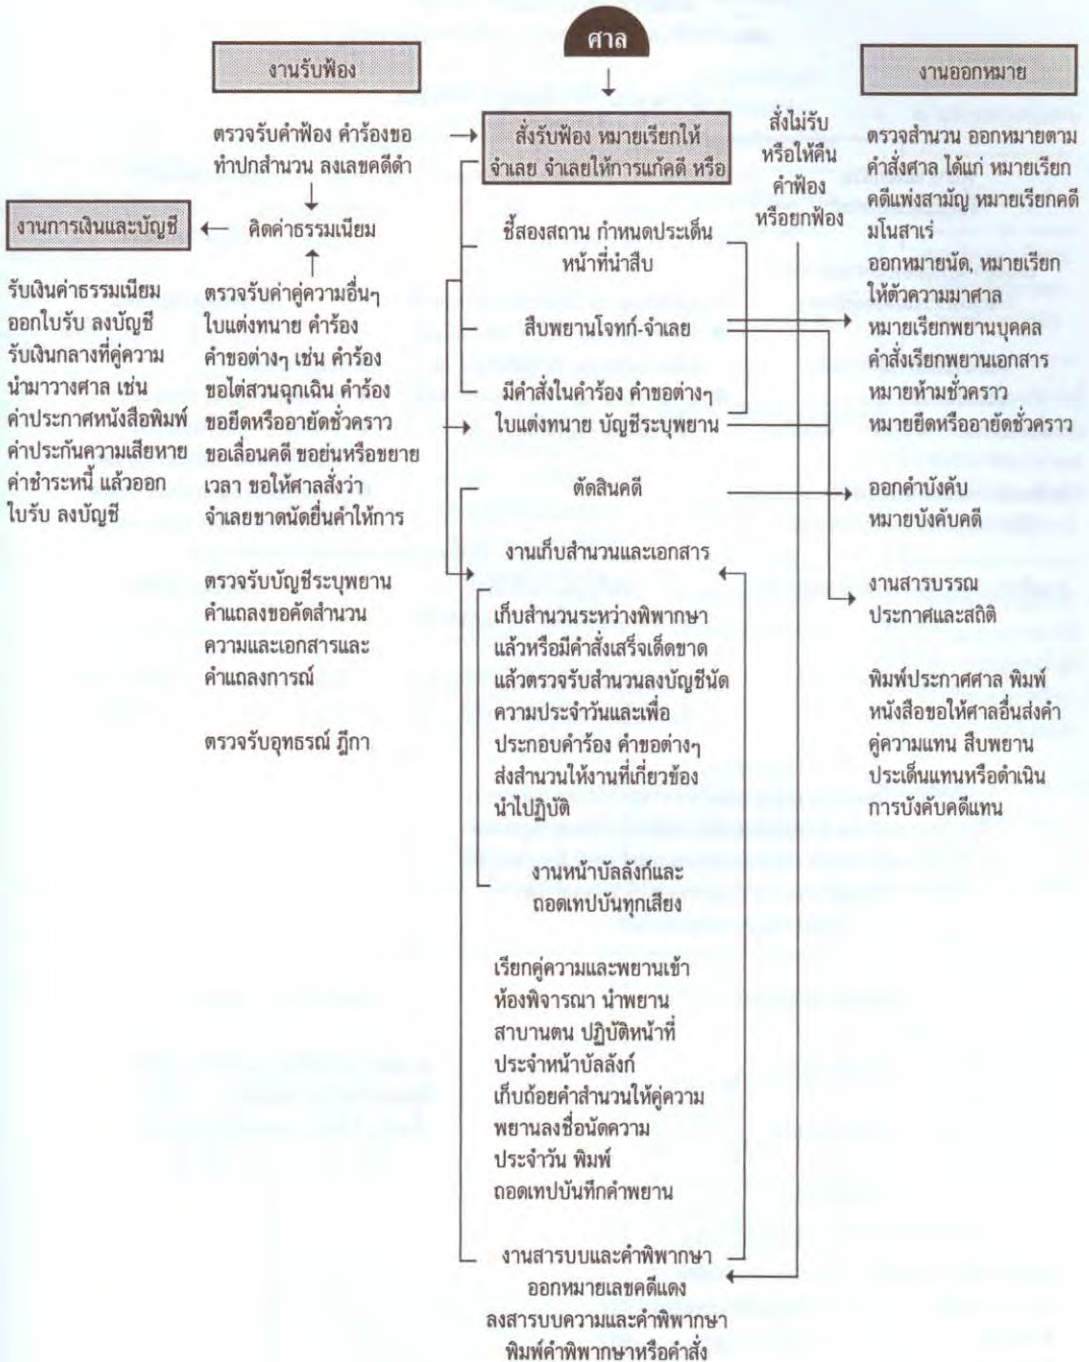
ศาล

งานรับฟ้อง

ตรวจรับคำฟ้อง คำร้องขอ ทำปกสำนวน ลงเลขคดีดำ

คิดค่าธรรมเนียม

งานการเงินและบัญชี

รับเงินค่าธรรมเนียม ออกใบรับ ลงบัญชี รับเงินกลางที่คู่ความนำมาวางศาล เช่น ค่าประกาศหนังสือพิมพ์ ค่าประกันความเสียหาย ค่าชำระหนี้ แล้วออกใบรับ ลงบัญชี

ตรวจรับค่าคู่ความอื่นๆ ใบแต่งทนาย คำร้อง คำขอต่างๆ เช่น คำร้องขอไต่สวนฉุกเฉิน คำร้องขอยึดหรืออายัดชั่วคราว ขอเลื่อนคดี ขอย่นหรือขยายเวลา ขอให้ศาลสั่งว่าจำเลยขาดนัดยื่นคำให้การ

ตรวจรับบัญชีระบุพยาน คำแถลงขอคัดสำนวนความและเอกสารและคำแถลงการณ์

ตรวจรับอุทธรณ์ ฎีกา

สั่งรับฟ้อง หมายเรียกให้จำเลย จำเลยให้การแก้คดี หรือ

สั่งไม่รับหรือให้คืนคำฟ้องหรือยกฟ้อง

ชี้สองสถาน กำหนดประเด็นหน้าที่นำสืบ

สืบพยานโจทก์-จำเลย

มีคำสั่งในคำร้อง คำขอต่างๆ ใบแต่งทนาย บัญชีระบุพยาน

ตัดสินคดี

งานเก็บสำนวนและเอกสาร

เก็บสำนวนระหว่างพิพากษาแล้วหรือมีคำสั่งเสร็จเด็ดขาด แล้วตรวจรับสำนวนลงบัญชีนัดความประจำวันและเพื่อประกอบคำร้อง คำขอต่างๆ ส่งสำนวนให้งานที่เกี่ยวข้องนำไปปฏิบัติ

งานหน้าบัลลังก์และถอดเทปบันทุกเสียง

เรียกคู่ความและพยานเข้าห้องพิจารณา นำพยานสาบานตน ปฏิบัติหน้าที่ประจำหน้าบัลลังก์ เก็บถ้อยคำสำนวนให้คู่ความพยานลงชื่อนัดความประจำวัน พิมพ์ ถอดเทปบันทึกคำพยาน

งานสารบบและคำพิพากษา ออกหมายเลขคดีแดง ลงสารบบความและคำพิพากษา พิมพ์คำพิพากษาหรือคำสั่ง

งานออกหมาย

ตรวจสำนวน ออกหมายตามคำสั่งศาล ได้แก่ หมายเรียกคดีแพ่งสามัญ หมายเรียกคดีมโนสาเร่ ออกหมายนัด, หมายเรียกให้ตัวความมาศาล หมายเรียกพยานบุคคล คำสั่งเรียกพยานเอกสาร หมายห้ามชั่วคราว หมายยึดหรืออายัดชั่วคราว

ออกคำบังคับ หมายบังคับคดี

งานสารบรรณ ประกาศและสถิติ

พิมพ์ประกาศศาล พิมพ์หนังสือขอให้ศาลอื่นส่งคำคู่ความแทน สืบพยานประเด็นแทนหรือดำเนินการบังคับคดีแทน